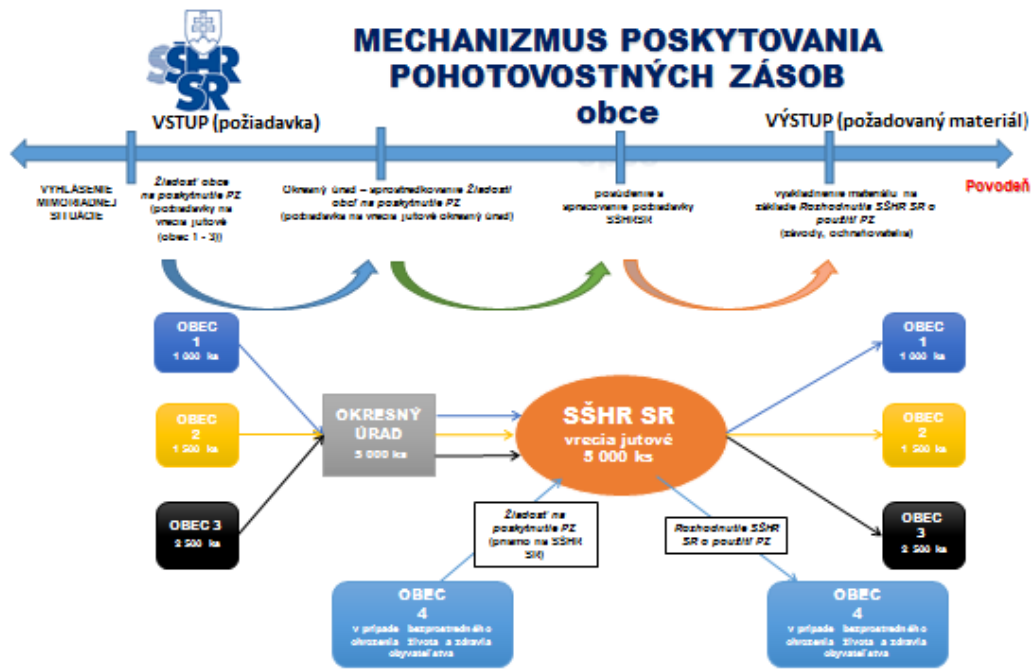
SŠHR SR

MECHANIZMUS POSKYTOVANIA POHOTOVOSTNÝCH ZÁSOB

obce

VSTUP (požiadavka)

VÝSTUP (požadovaný materiál)

VYHLÁSENIE MIMORIADNEJ SITUÁCIE

Žiadosť obce na poskytnutie PZ (požiadavky na vrecia jutové (obec 1 - 3))

Okresný úrad – sprostredkovanie Žiadosti obcí na poskytnutie PZ (požiadavka na vrecia jutové okresný úrad)

posúdenie a spracovanie požiadavky SŠHRSR

vyskladnenie materiálu na základe Rozhodnutia SŠHR SR o použití PZ (závody, ochraňovatelia)

Povodeň

OBEC 1 1 000 ks

OBEC 2 1 500 ks

OBEC 3 2 500 ks

OKRESNÝ ÚRAD 5 000 ks

SŠHR SR vrecia jutové 5 000 ks

OBEC 1 1 000 ks

OBEC 2 1 500 ks

OBEC 3 2 500 ks

Žiadosť na poskytnutie PZ (priamo na SŠHR SR)

Rozhodnutie SŠHR SR o použití PZ

OBEC 4 v prípade bezprostredného ohrozenia života a zdravia obyvateľstva

OBEC 4 v prípade bezprostredného ohrozenia života a zdravia obyvateľstva